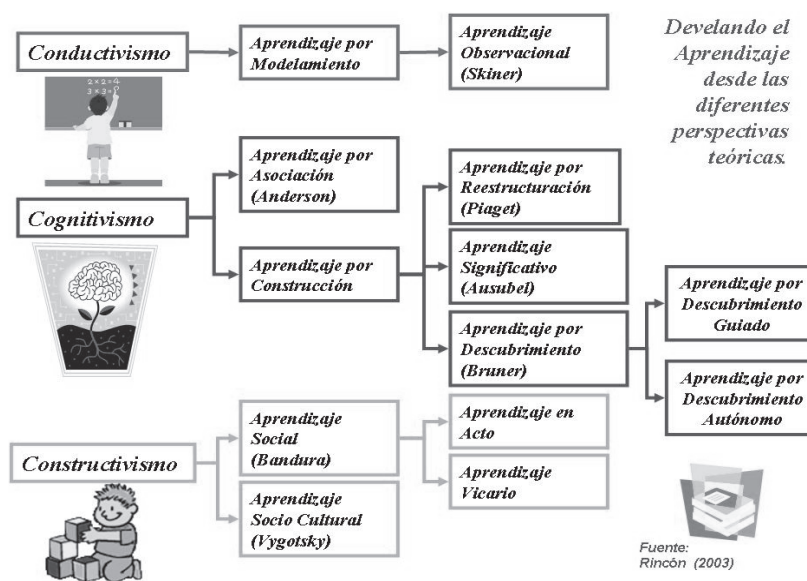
Develando el Aprendizaje desde las diferentes perspectivas teóricas.

Conductivismo

$2 \times 2 = 4$
$3 \times 3 = 9$

Aprendizaje por Modelamiento

Aprendizaje Observacional (Skiner)

Cognitivismo

Aprendizaje por Asociación (Anderson)

Aprendizaje por Construcción

Aprendizaje por Reestructuración (Piaget)

Aprendizaje Significativo (Ausubel)

Aprendizaje por Descubrimiento (Bruner)

Aprendizaje por Descubrimiento Guiado

Aprendizaje por Descubrimiento Autónomo

Constructivismo

Aprendizaje Social (Bandura)

Aprendizaje Socio Cultural (Vygotsky)

Aprendizaje en Acto

Aprendizaje Vicario

Fuente: Rincón (2003)